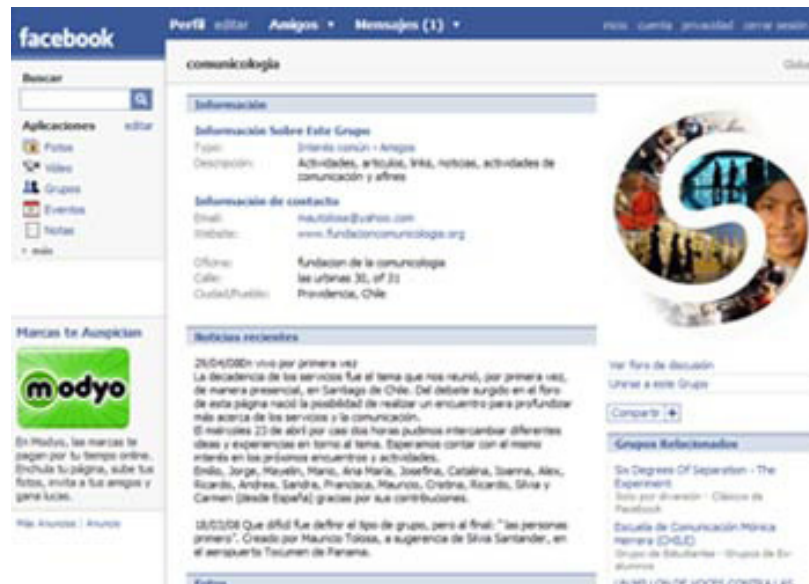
facebook

Perfil editar Amigos ▾ Mensajes (1) ▾

inicio cuenta privacidad cerrar sesión

Buscar

Aplicaciones editar
Fotos
Video
Grupos
Eventos
Notas
▾ más

Marcas te Auspician

modyo

En Modyo, las marcas te pagan por tu tiempo online. Enchula tu página, sube tus fotos, invita a tus amigos y gana lucas.

Más Anuncios | Anuncio

comunicologia

Información

Información Sobre Este Grupo
Tipo: Interés común - Amigos
Descripción: Actividades, artículos, links, noticias, actividades de comunicación y afines

Información de contacto
Email: mautolosa@yahoo.com
Website: www.fundacioncomunicologia.org

Oficina: fundacion de la comunicologia
Calle: las urbinas 30, of 31
Ciudad/Pueblo: Providencia, Chile

Noticias recientes

29/04/08En vivo por primera vez
La decadencia de los servicios fue el tema que nos reunió, por primera vez, de manera presencial, en Santiago de Chile. Del debate surgido en el foro de esta página nació la posibilidad de realizar un encuentro para profundizar más acerca de los servicios y la comunicación.
El miércoles 23 de abril por casi dos horas pudimos intercambiar diferentes ideas y experiencias en torno al tema. Esperamos contar con el mismo interés en los próximos encuentros y actividades.
Emilio, Jorge, Mauelin, Mario, Ana María, Josefina, Catalina, Joanna, Alex, Ricardo, Andrea, Sandra, Francisca, Mauricio, Cristina, Ricardo, Silvia y Carmen (desde España) gracias por sus contribuciones.

18/03/08 Que difícil fue definir el tipo de grupo, pero al final: "las personas primero". Creado por Mauricio Tolosa, a sugerencia de Silvia Santander, en el aeropuerto Tocumen de Panama.

Ver foro de discusión
Unirse a este Grupo

Compartir +

Grupos Relacionados

Six Degrees Of Separation - The Experiment
Solo por diversión - Clásicos de Facebook

Escuela de Comunicación Mónica Herrera (CHILE)
Grupo de Estudiantes - Grupos de Ex alumnos